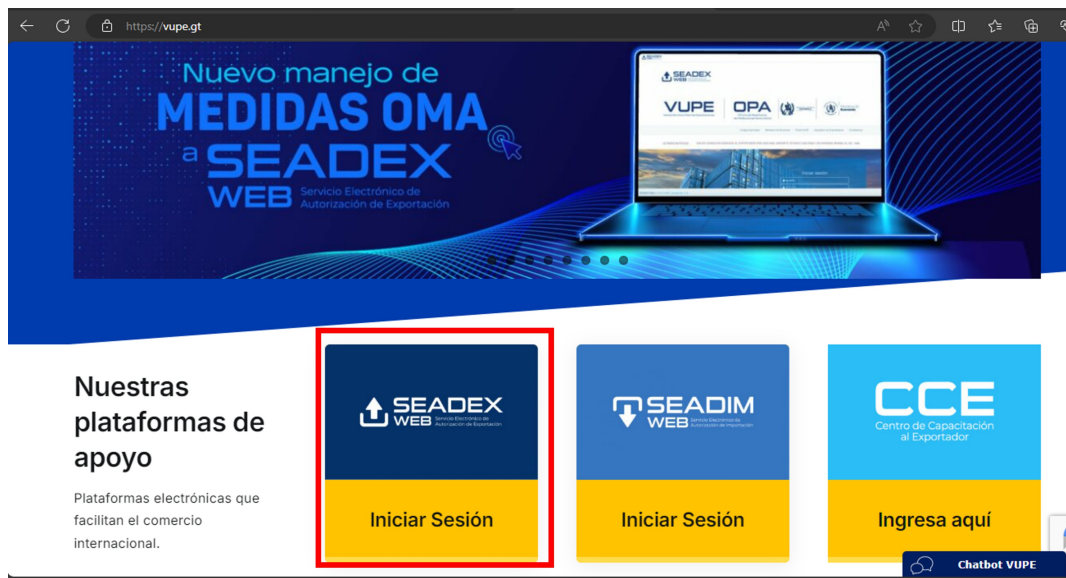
https://vupe.gt

Nuevo manejo de
MEDIDAS OMA
a SEADEX
WEB Servicio Electrónico de Autorización de Exportación

SEADEX WEB
VUPE
OPA

Nuestras plataformas de apoyo

Plataformas electrónicas que facilitan el comercio internacional.

SEADEX WEB Servicio Electrónico de Autorización de Exportación
Iniciar Sesión

SEADIM WEB Servicio Electrónico de Autorización de Importación
Iniciar Sesión

CCE
Centro de Capacitación al Exportador
Ingresa aquí

Chatbot VUPE